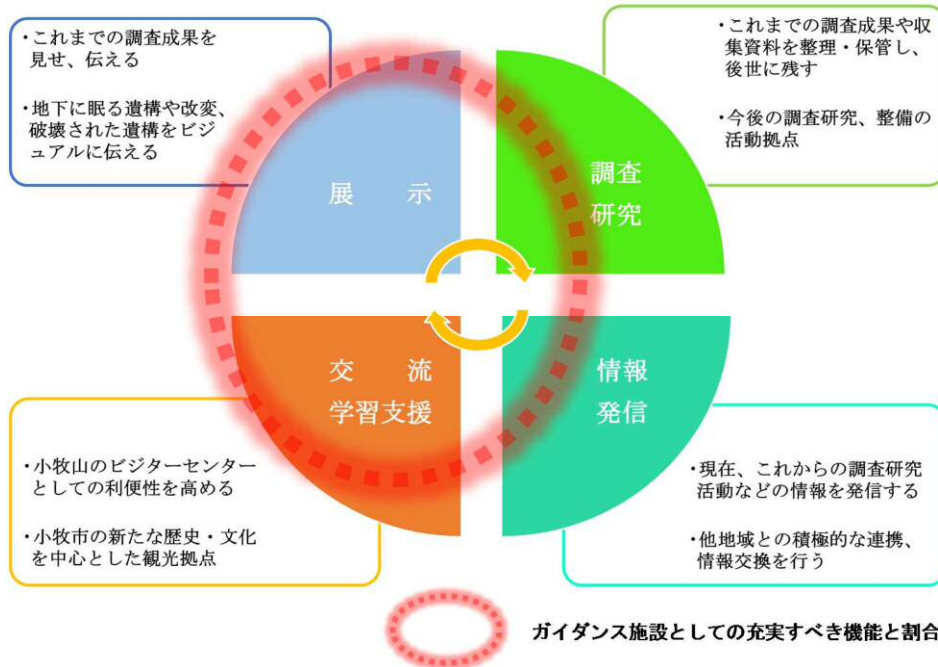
・これまでの調査成果を見せ、伝える

・地下に眠る遺構や改変、破壊された遺構をビジュアルに伝える

・これまでの調査成果や収集資料を整理・保管し、後世に残す

・今後の調査研究、整備の活動拠点

展　示

調査研究

交　流
学習支援

情報発信

・小牧山のビジターセンターとしての利便性を高める

・小牧市の新たな歴史・文化を中心とした観光拠点

・現在、これからの調査研究活動などの情報を発信する

・他地域との積極的な連携、情報交換を行う

ガイダンス施設としての充実すべき機能と割合